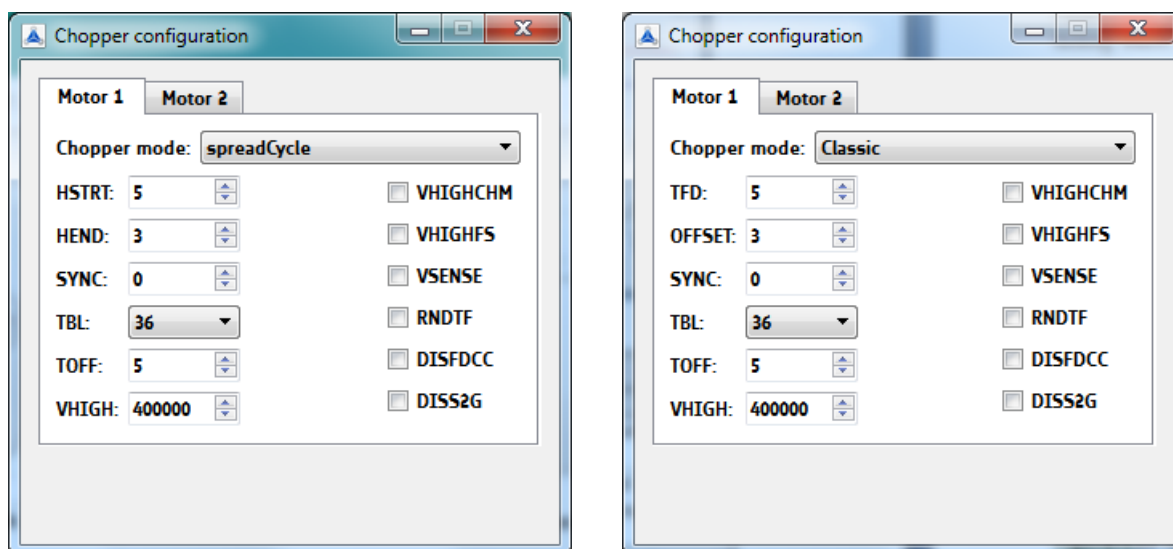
Chopper configuration

Motor 1 Motor 2

Chopper mode: spreadCycle

HSTRT: 5
HEND: 3
SYNC: 0
TBL: 36
TOFF: 5
VHIGH: 400000

VHIGHCHM
VHIGHFS
VSENSE
RNDTF
DISFDCC
DISS2G

Chopper configuration

Motor 1 Motor 2

Chopper mode: Classic

TFD: 5
OFFSET: 3
SYNC: 0
TBL: 36
TOFF: 5
VHIGH: 400000

VHIGHCHM
VHIGHFS
VSENSE
RNDTF
DISFDCC
DISS2G